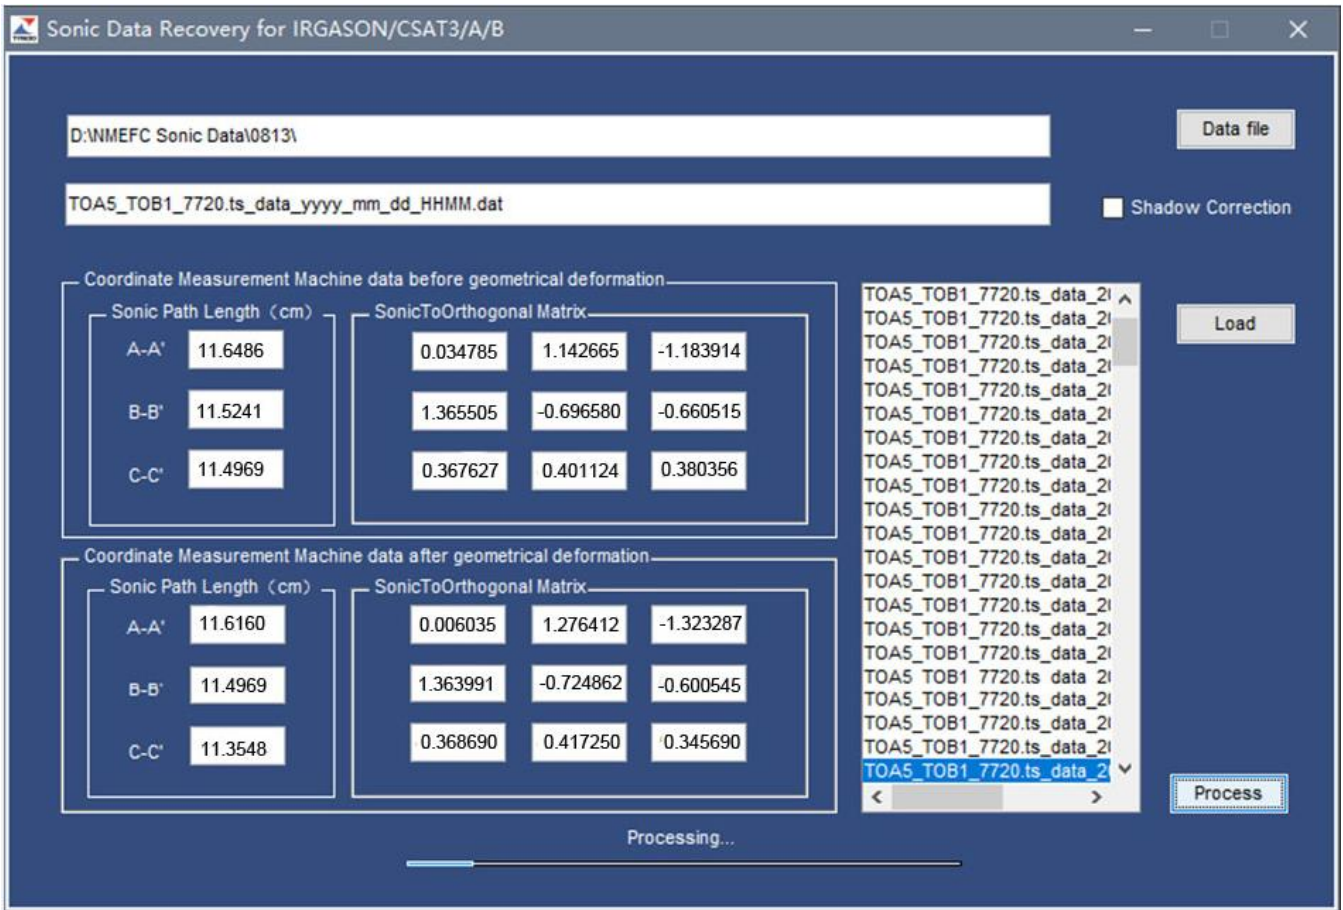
Sonic Data Recovery for IRGASON/CSAT3/A/B

D:\NMEFC Sonic Data\0813\

Data file

TOA5_TOB1_7720.ts_data_yyyy_mm_dd_HHMM.dat

Shadow Correction

Coordinate Measurement Machine data before geometrical deformation

Sonic Path Length (cm)

A-A' 11.6486

B-B' 11.5241

C-C' 11.4969

SonicToOrthogonal Matrix

| 0.034785 | 1.142665 | -1.183914 |
|---|---|---|
| 1.365505 | -0.696580 | -0.660515 |
| 0.367627 | 0.401124 | 0.380356 |

Coordinate Measurement Machine data after geometrical deformation

Sonic Path Length (cm)

A-A' 11.6160

B-B' 11.4969

C-C' 11.3548

SonicToOrthogonal Matrix

| 0.006035 | 1.276412 | -1.323287 |
|---|---|---|
| 1.363991 | -0.724862 | -0.600545 |
| 0.368690 | 0.417250 | 0.345690 |

TOA5_TOB1_7720.ts_data_2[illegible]
TOA5_TOB1_7720.ts_data_2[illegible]
TOA5_TOB1_7720.ts_data_2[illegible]
TOA5_TOB1_7720.ts_data_2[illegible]
TOA5_TOB1_7720.ts_data_2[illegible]
TOA5_TOB1_7720.ts_data_2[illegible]
TOA5_TOB1_7720.ts_data_2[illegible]
TOA5_TOB1_7720.ts_data_2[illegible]
TOA5_TOB1_7720.ts_data_2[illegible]
TOA5_TOB1_7720.ts_data_2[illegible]
TOA5_TOB1_7720.ts_data_2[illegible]
TOA5_TOB1_7720.ts_data_2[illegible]
TOA5_TOB1_7720.ts_data_2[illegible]
TOA5_TOB1_7720.ts_data_2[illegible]
TOA5_TOB1_7720.ts_data_2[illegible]
TOA5_TOB1_7720.ts_data_2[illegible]
TOA5_TOB1_7720.ts_data_2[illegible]
TOA5_TOB1_7720.ts_data_2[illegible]
TOA5_TOB1_7720.ts_data_2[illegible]
TOA5_TOB1_7720.ts_data_2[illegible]
TOA5_TOB1_7720.ts_data_2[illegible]

Load

Process

Processing...